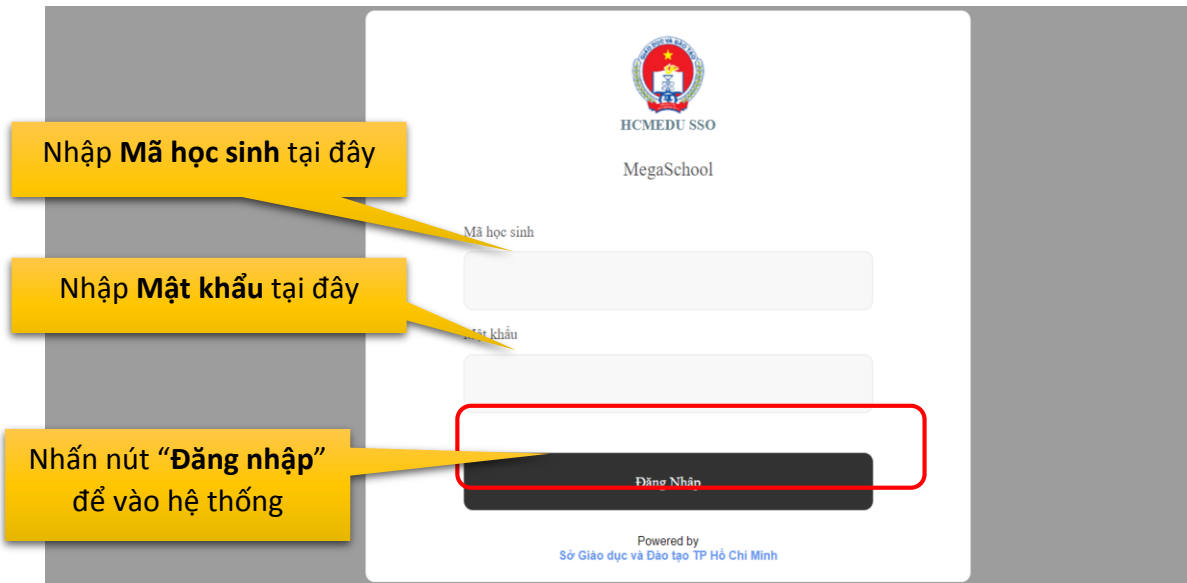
HCMEDU SSO

MegaSchool

Nhập **Mã học sinh** tại đây

Mã học sinh

Nhập **Mật khẩu** tại đây

Mật khẩu

Nhấn nút "**Đăng nhập**" để vào hệ thống

Đăng Nhập

Powered by
Sở Giáo dục và Đào tạo TP Hồ Chí Minh